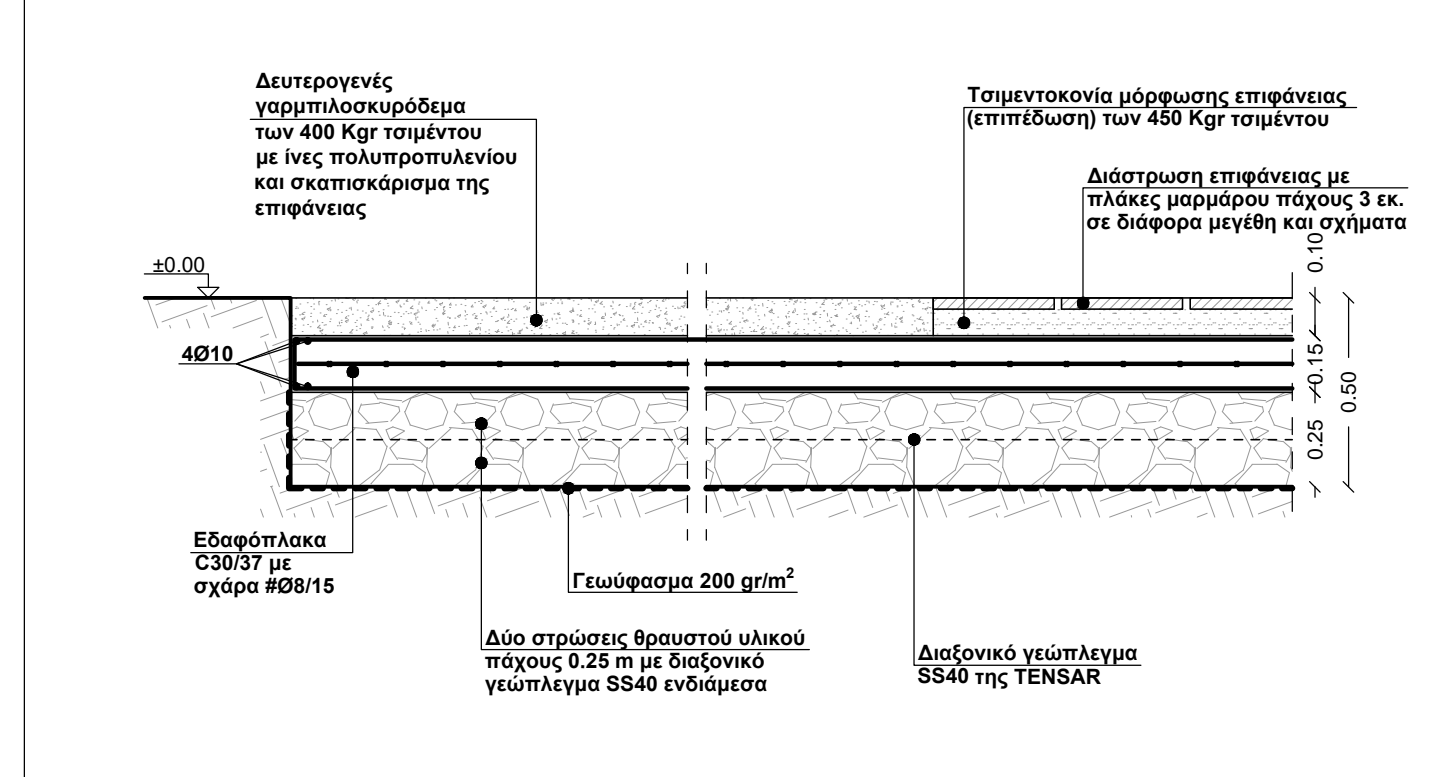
Δευτερογενές γαρμπιλοσκυρόδεμα των 400 Kgr τσιμέντου με ίνες πολυπροπυλενίου και σκαπισκάρισμα της επιφάνειας

Τσιμεντοκονία μόρφωσης επιφάνειας (επιπέδωση) των 450 Kgr τσιμέντου

Διάστρωση επιφάνειας με πλάκες μαρμάρου πάχους 3 εκ. σε διάφορα μεγέθη και σχήματα

±0.00

4Ø10

0.10

0.15

0.50

0.25

Εδαφόπλακα C30/37 με σχάρα #Ø8/15

Γεωύφασμα 200 gr/m$^2$

Δύο στρώσεις θραυστού υλικού πάχους 0.25 m με διαξονικό γεώπλεγμα SS40 ενδιάμεσα

Διαξονικό γεώπλεγμα SS40 της TENSAR